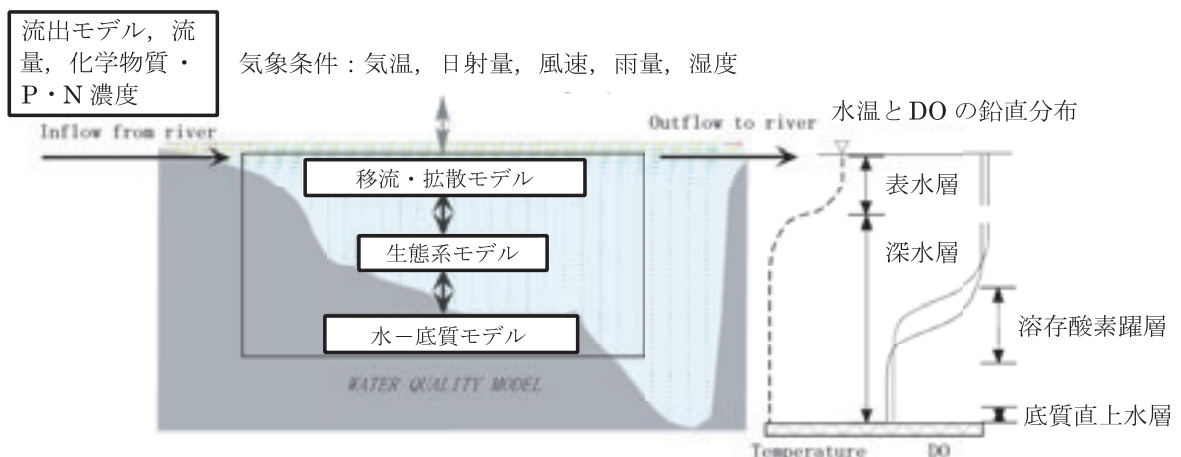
流出モデル，流量，化学物質・P・N 濃度

気象条件：気温，日射量，風速，雨量，湿度

Inflow from river

Outflow to river

水温と DO の鉛直分布

移流・拡散モデル

生態系モデル

水ー底質モデル

WATER QUALITY MODEL

表水層

深水層

溶存酸素躍層

底質直上水層

Temperature

DO